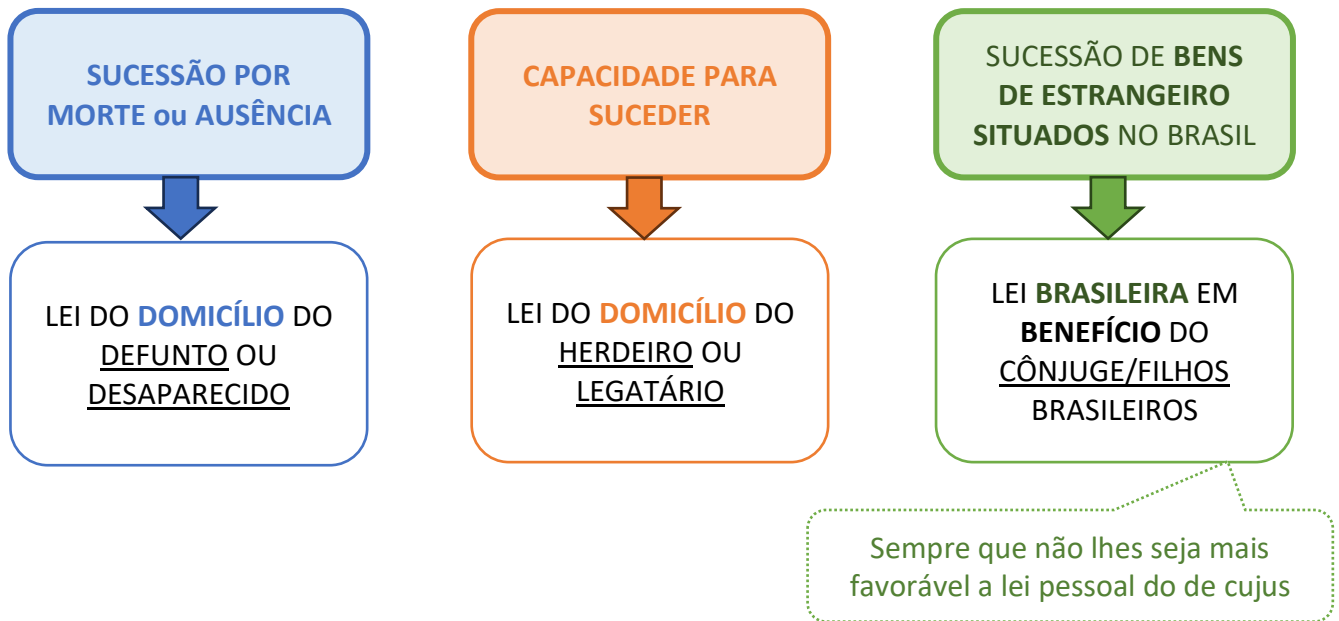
SUCESSÃO POR MORTE ou AUSÊNCIA

LEI DO DOMICÍLIO DO DEFUNTO OU DESAPARECIDO

CAPACIDADE PARA SUCEDER

LEI DO DOMICÍLIO DO HERDEIRO OU LEGATÁRIO

SUCESSÃO DE BENS DE ESTRANGEIRO SITUADOS NO BRASIL

LEI BRASILEIRA EM BENEFÍCIO DO CÔNJUGE/FILHOS BRASILEIROS

Sempre que não lhes seja mais favorável a lei pessoal do de cujus